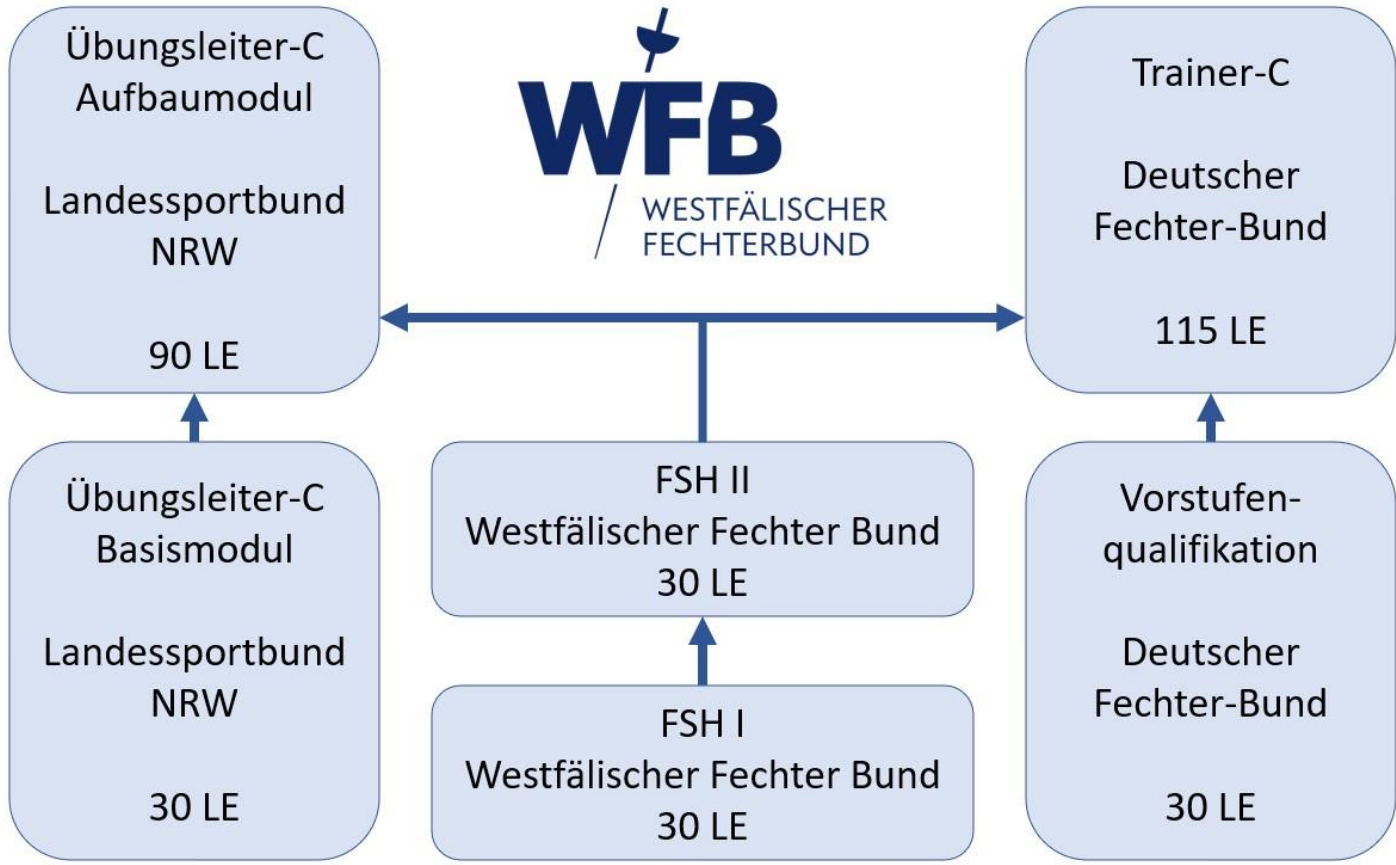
Übungsleiter-C
Aufbaumodul

Landessportbund
NRW

90 LE

WFB
WESTFÄLISCHER
FECHTERBUND

Trainer-C

Deutscher
Fechter-Bund

115 LE

Übungsleiter-C
Basismodul

Landessportbund
NRW

30 LE

FSH II
Westfälischer Fechter Bund
30 LE

FSH I
Westfälischer Fechter Bund
30 LE

Vorstufenqualifikation

Deutscher
Fechter-Bund

30 LE